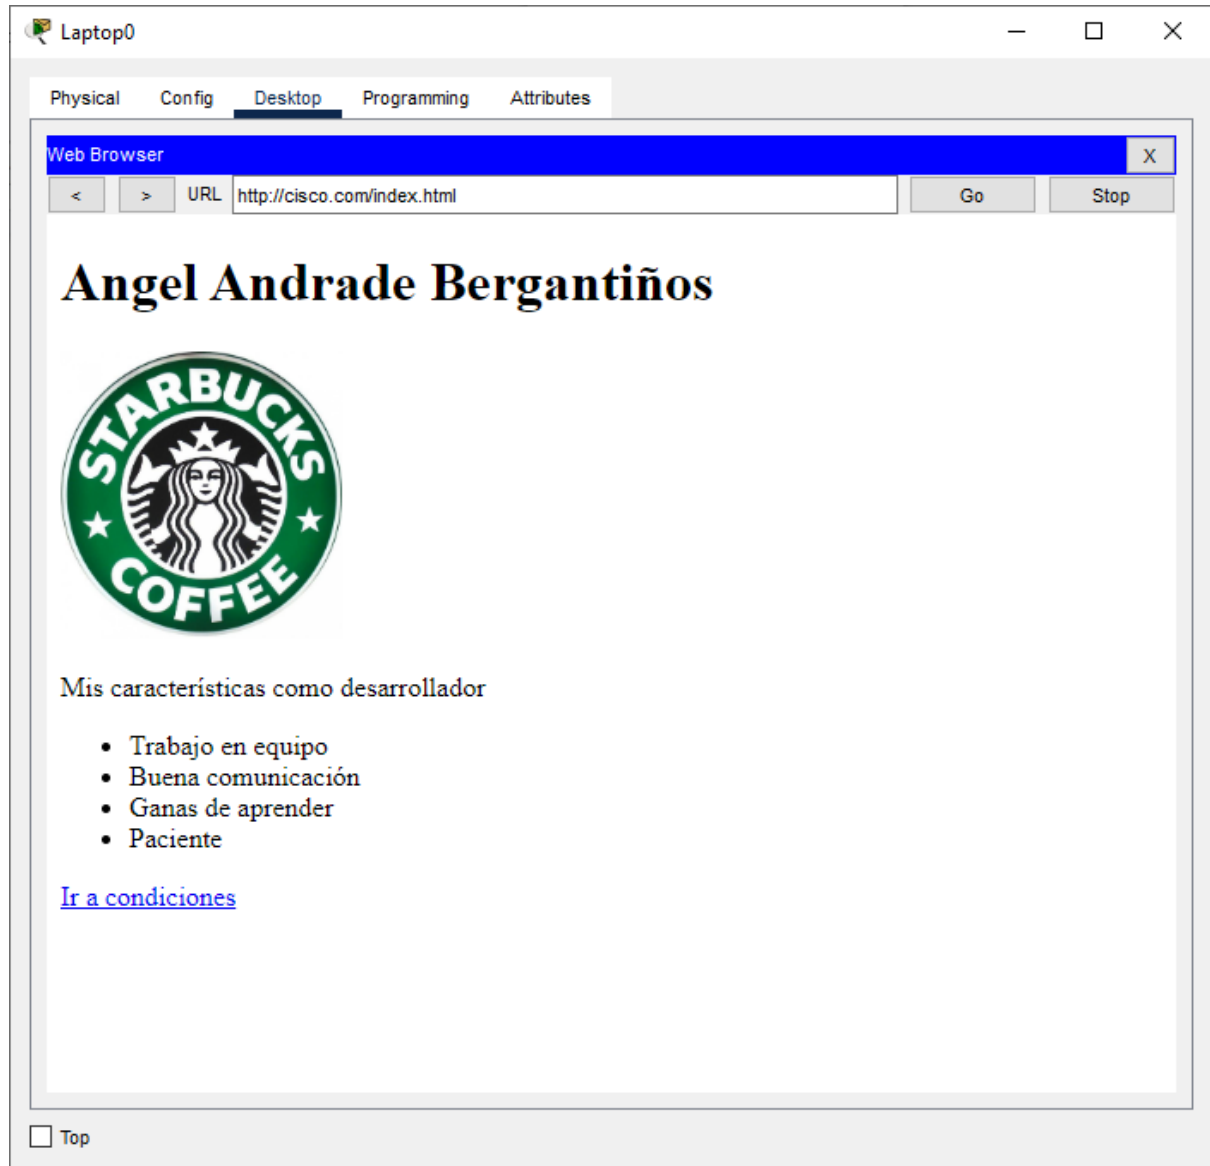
Laptop0

Physical Config Desktop Programming Attributes

Web Browser X

< > URL http://cisco.com/index.html Go Stop

# Angel Andrade Bergantiños

STARBUCKS COFFEE

Mis características como desarrollador

- Trabajo en equipo
- Buena comunicación
- Ganas de aprender
- Paciente

Ir a condiciones

Top